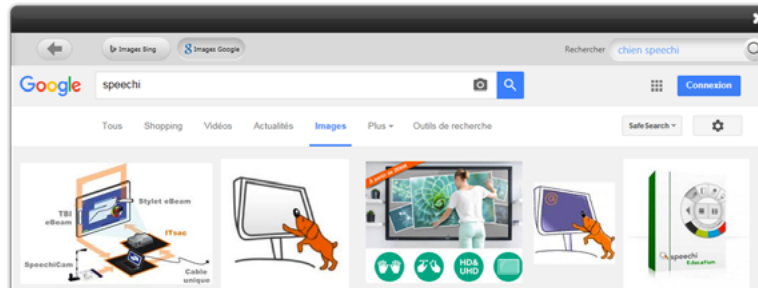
Images Bing
Images Google
Rechercher
chien speechi

Google
speechi
Connexion

Tous
Shopping
Vidéos
Actualités
Images
Plus
Outils de recherche
SafeSearch

TBI eBeam
Stylet eBeam
ITsac
SpeechiCam
Cable unique

HD & UHD

speechi
Education